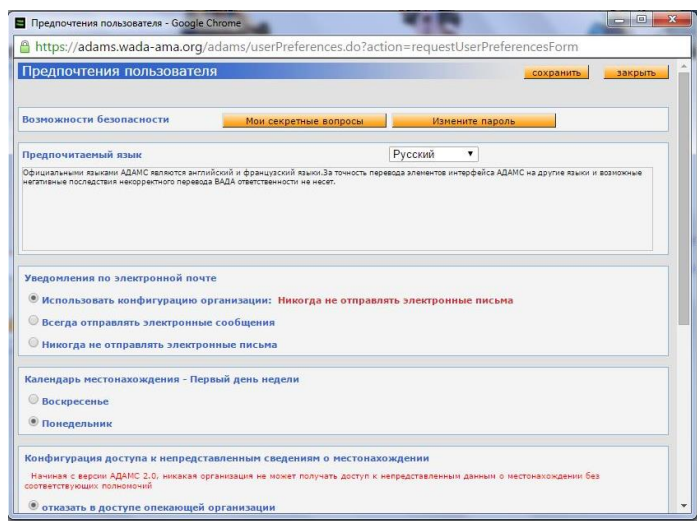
Предпочтения пользователя - Google Chrome

https://adams.wada-ama.org/adams/userPreferences.do?action=requestUserPreferencesForm

Предпочтения пользователя

сохранить

закрыть

Возможности безопасности

Мои секретные вопросы

Измените пароль

Предпочитаемый язык

Русский

Официальными языками АДАМС являются английский и французский языки.За точность перевода элементов интерфейса АДАМС на другие языки и возможные негативные последствия некорректного перевода ВАДА ответственности не несет.

Уведомления по электронной почте

Использовать конфигурацию организации: Никогда не отправлять электронные письма

Всегда отправлять электронные сообщения

Никогда не отправлять электронные письма

Календарь местонахождения - Первый день недели

Воскресенье

Понедельник

Конфигурация доступа к непредставленным сведениям о местонахождении

Начиная с версии АДАМС 2.0, никакая организация не может получать доступ к непредставленным данным о местонахождении без соответствующих полномочий

отказать в доступе опекающей организации